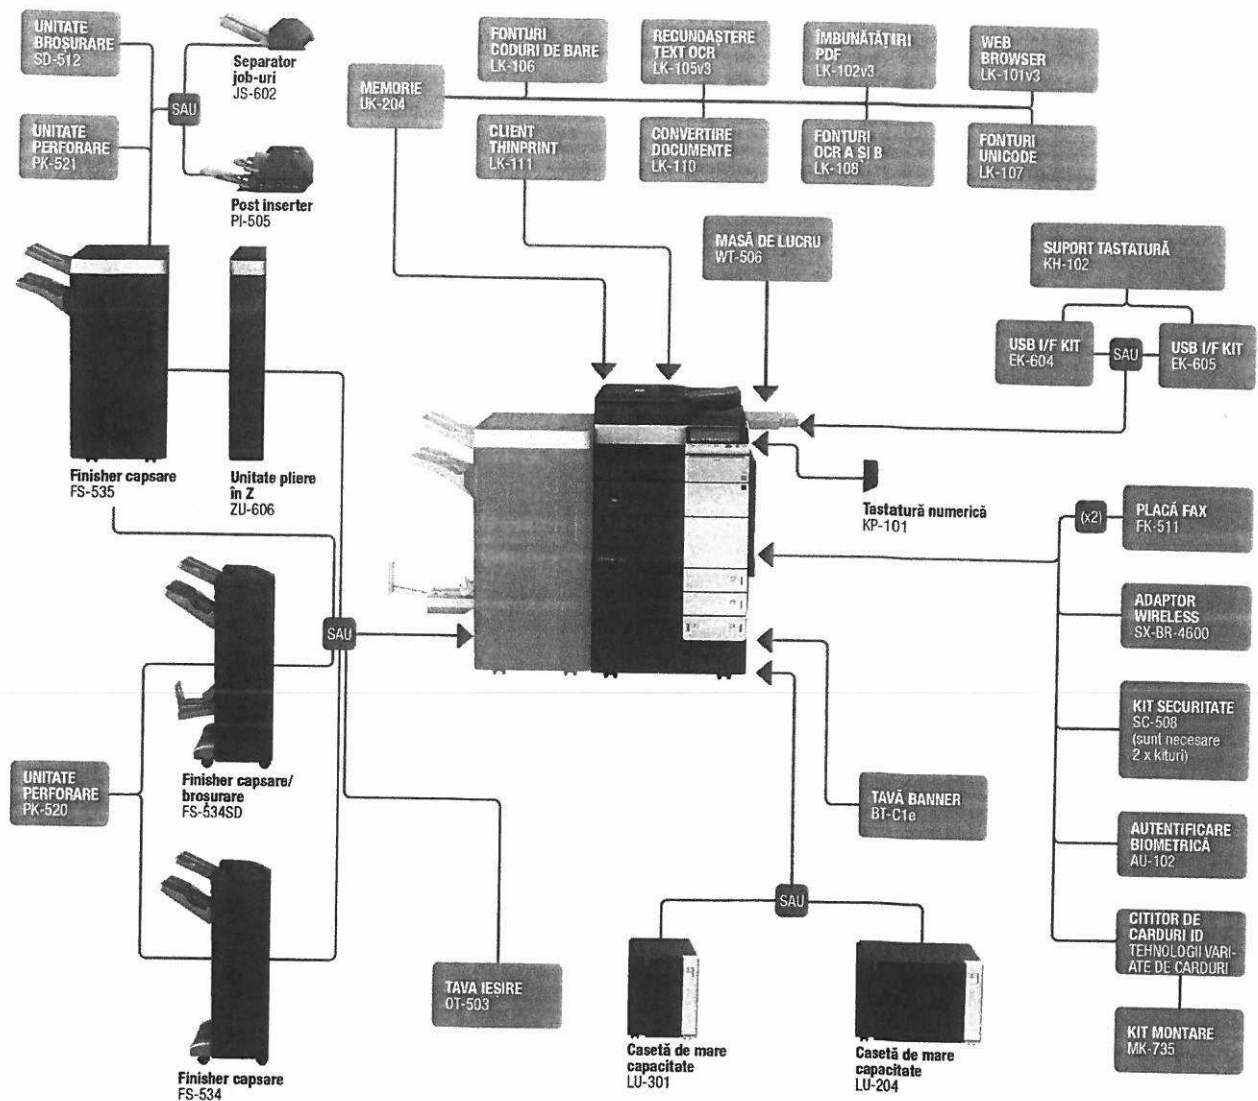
UNITATE BROȘURARE
SD-512

Separator job-uri
JS-602

SAU

UNITATE PERFORARE
PK-521

Post inserter
PI-505

MEMORIE
UK-204

FONTURI CODURI DE BARE
LK-106

RECUNOAȘTERE TEXT OCR
LK-105v3

ÎMBUNĂTĂȚIRI PDF
LK-102v3

WEB BROWSER
LK-101v3

CLIENT THINPRINT
LK-111

CONVERTIRE DOCUMENTE
LK-110

FONTURI OCR A ȘI B
LK-108

FONTURI UNICODE
LK-107

MASĂ DE LUCRU
WT-506

SUPORT TASTATURĂ
KH-102

USB I/F KIT
EK-604

SAU

USB I/F KIT
EK-605

Finisher capsare
FS-535

Unitate pliere în Z
ZU-606

Tastatură numerică
KP-101

(x2)

PLACĂ FAX
FK-511

ADAPTOR WIRELESS
SX-BR-4600

SAU

KIT SECURITATE
SC-508
(sunt necesare 2 x kituri)

Finisher capsare/ broșurare
FS-534SD

UNITATE PERFORARE
PK-520

TAVĂ BANNER
BT-C1e

AUTENTIFICARE BIOMETRICĂ
AU-102

SAU

CITITOR DE CARDURI ID
TEHNOLOGII VARIATE DE CARDURI

TAVA IEȘIRE
OT-503

KIT MONTARE
MK-735

Finisher capsare
FS-534

Casetă de mare capacitate
LU-301

Casetă de mare capacitate
LU-204